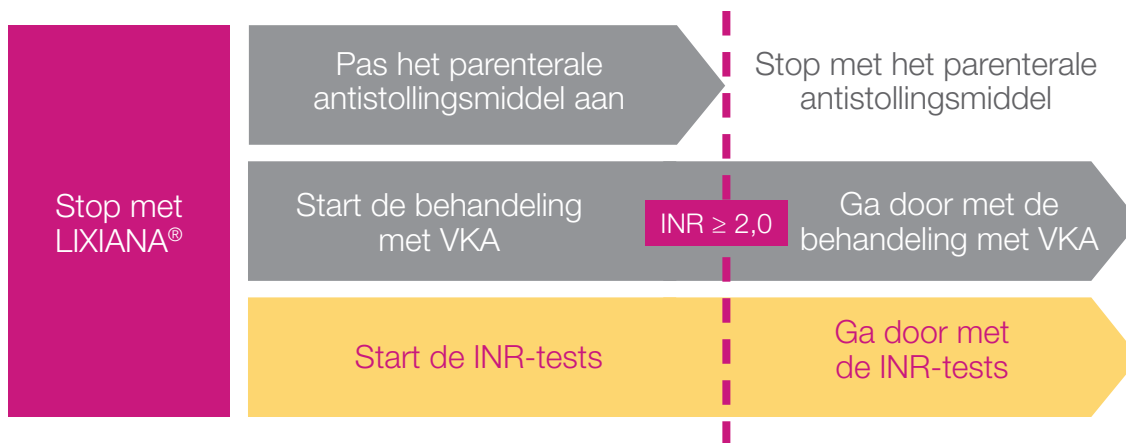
Stop met LIXIANA®

Pas het parenterale antistollingsmiddel aan

Stop met het parenterale antistollingsmiddel

Start de behandeling met VKA

INR $\geq$ 2,0

Ga door met de behandeling met VKA

Start de INR-tests

Ga door met de INR-tests